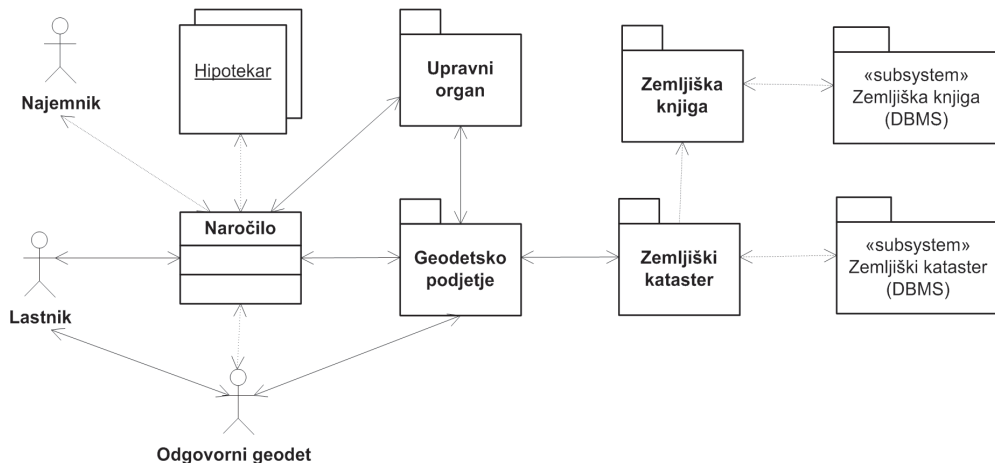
Najemnik

Hipotekar

Upravni organ

Zemljiška knjiga

«subsystem» Zemljiška knjiga (DBMS)

Lastnik

Naročilo

Geodetsko podjetje

Zemljiški kataster

«subsystem» Zemljiški kataster (DBMS)

Odgovorni geodet